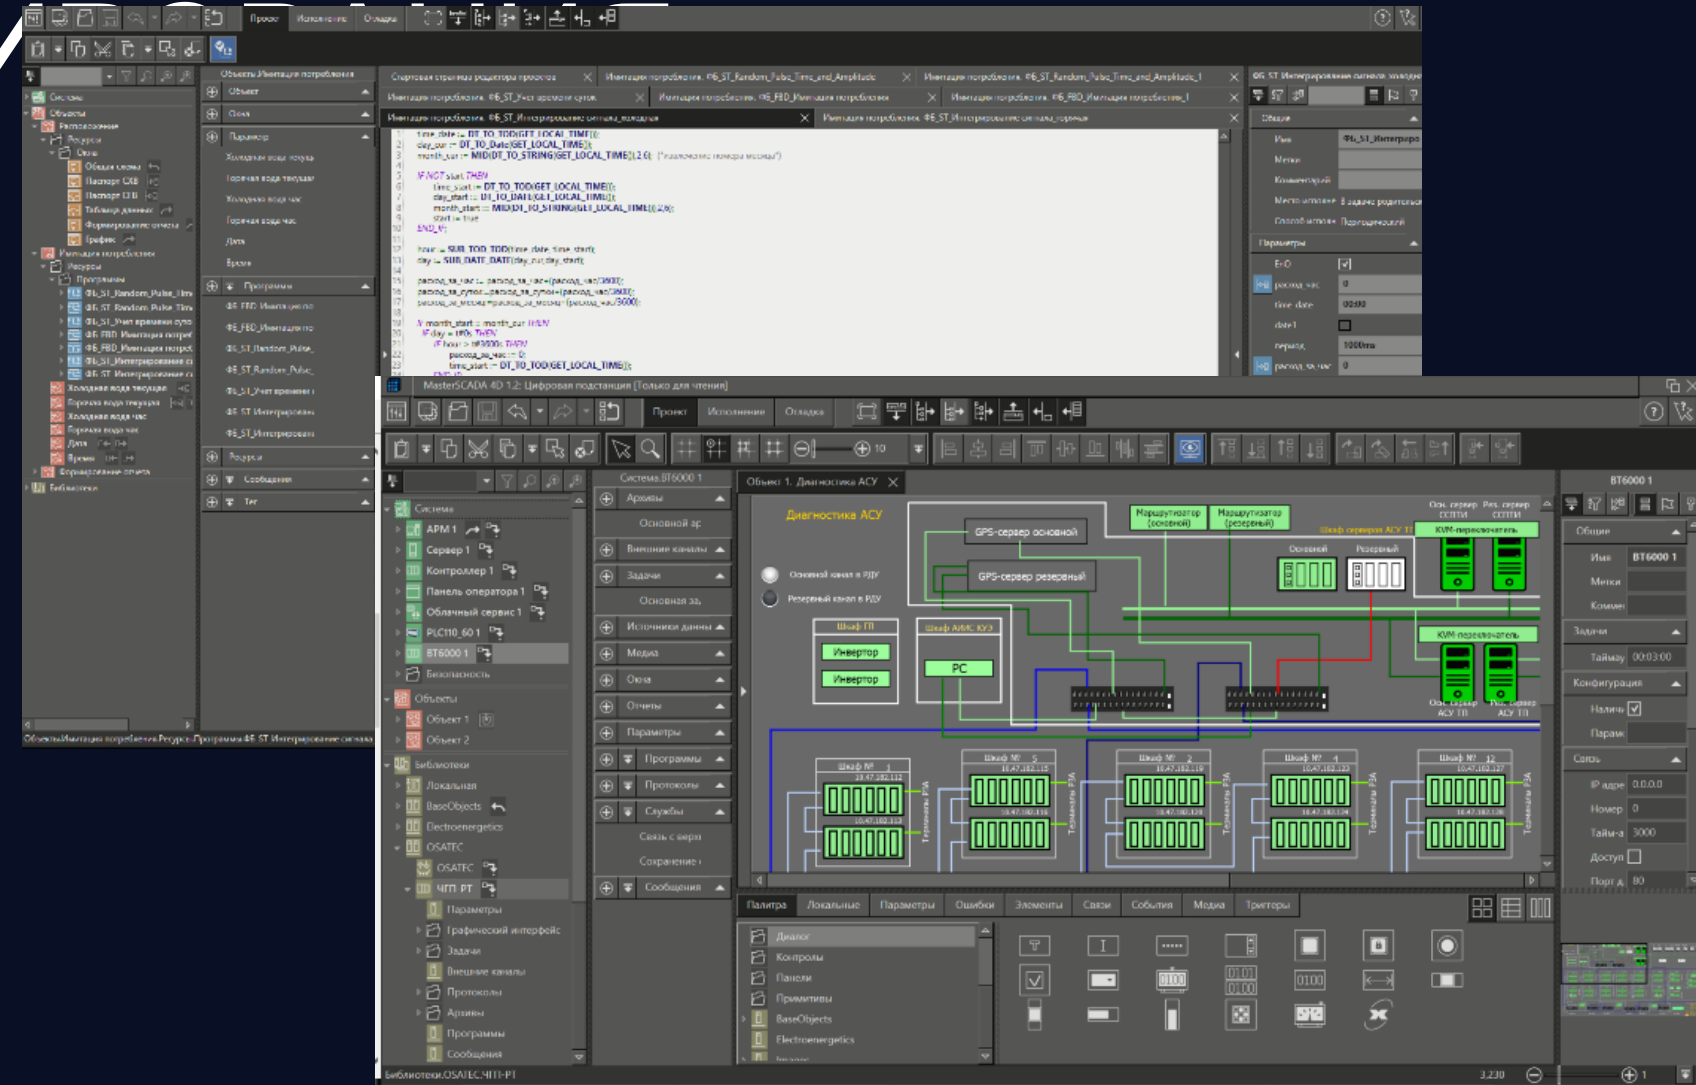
Проект Исполнение Отладка

Объекты.Имитация потребления

Объект

Окна

Параметр

Холодная вода текуща

Горячая вода текущая

Холодная вода час

Горячая вода час

Дата

Время

Программы

ФБ FBD Имитация по

ФБ_FBD_Имитация по

ФБ_ST_Random_Pulse_

ФБ_ST_Random_Pulse_

ФБ_ST_Учет времени

ФБ ST Интегрирован

ФБ_ST_Интегрирован

Ресурсы

Сообщения

Тег

Система

Объекты

Распределение

Ресурсы

Окна

Общая схема

Паспорт ОВ

Паспорт ГВ

Таблица данных

Формирование отчета

График

Имитация потребления

Ресурсы

Программы

ФБ_ST_Random_Pulse_Time

ФБ_ST_Random_Pulse_Time

ФБ_ST_Учет времени суток

ФБ FBD Имитация потреб

ФБ_FBD_Имитация потреб

ФБ_ST_Интегрирование с

ФБ ST Интегрирование с

Холодная вода текущая

Горячая вода текущая

Холодная вода час

Горячая вода час

Дата

Время

Формирование отчета

Библиотеки

Объекты.Имитация потребления.Ресурсы.Программы.ФБ ST Интегрирование сигнала

Стартовая страница редактора проекта

Имитация потребления. ФБ_ST_Random_Pulse_Time_and_Amplitude

Имитация потребления. ФБ_ST_Random_Pulse_Time_and_Amplitude_1

Имитация потребления. ФБ_ST_Учет времени суток

Имитация потребления. ФБ_FBD_Имитация потребления

Имитация потребления. ФБ_FBD_Имитация потребления_1

Имитация потребления. ФБ_ST_Интегрирование сигнала_холодная

Имитация потребления. ФБ_ST_Интегрирование сигнала_горячая

1 time_date := DT_TO_TOD(GET_LOCAL_TIME());
2 day_cur := DT_TO_Date(GET_LOCAL_TIME());
3 month_cur := MID(DT_TO_STRING(GET_LOCAL_TIME()),2,6); (*вычисление номера месяца*)
4
5 IF NOT start THEN
6 time_start := DT_TO_TOD(GET_LOCAL_TIME());
7 day_start := DT_TO_DATE(GET_LOCAL_TIME());
8 month_start := MID(DT_TO_STRING(GET_LOCAL_TIME()),2,6);
9 start := true
10 END_IF;
11
12 hour := SUB_TOD_TOD(time_date, time_start);
13 day := SUB_DATE_DATE(day_cur,day_start);
14
15 расход_за_час := расход_за_час+(расход_час/3600);
16 расход_за_сутки := расход_за_сутки+(расход_час/3600);
17 расход_за_месяц:=расход_за_месяц+(расход_час/3600);
18
19 IF month_start <> month_cur THEN
20 IF day = t#0s THEN
21 IF hour >= t#3600s THEN
22 расход_за_час := 0;
23 time_start := DT_TO_TOD(GET_LOCAL_TIME());

ФБ ST Интегрирование сигнала холодная

Общие

Имя ФБ_ST_Интегриро

Метка

Комментарий

Место исполн. В задаче родителя

Способ исполн. Периодический

Параметры

EnO

расход час 0

time date 00:00

date1

период 1000мс

расход за час 0

MasterSCADA 4D 1.2: Цифровая подстанция [Только для чтения]

Проект Исполнение Отладка

10

Система

АРМ 1

Сервер 1

Контроллер 1

Панель оператора 1

Облачный сервис 1

PLC110_60 1

BT6000 1

Безопасность

Объекты

Объект 1

Объект 2

Библиотеки

Локальная

BaseObjects

Electroenergetics

OSATEC

OSATEC

ЧПП РТ

Параметры

Графический интерфейс

Задачи

Внешние каналы

Протоколы

Архивы

Программы

Сообщения

Библиотеки.OSATEC.ЧПП-РТ

Система.BT6000 1

Архивы

Основной ар

Внешние каналы

Задачи

Основная за

Источники данны

Медиа

Окна

Отчеты

Параметры

Программы

Протоколы

Службы

Связь с верх

Сохранение

Сообщения

Объект 1. Диагностика АСУ

Диагностика АСУ

Основной канал в РДУ

Резервный канал в РДУ

GPS-сервер основной

GPS-сервер резервный

Маршрутизатор (основной)

Маршрутизатор (резервный)

Осн. сервер ССПТИ

Рез. сервер ССПТИ

Шкаф серверов АСУ ТП

KVM-переключатель

Основной

Резервный

Шкаф ГП

Инвертор

Инвертор

Шкаф АИИС КУЭ

PC

KVM-переключатель

Осн. сервер АСУ ТП

Рез. сервер АСУ ТП

Шкаф №1

Шкаф №5

Шкаф №2

Шкаф №4

Шкаф №12

Терминалы РЗА

Палитра Локальные Параметры Ошибки Элементы Связи События Медиа Триггеры

Диалог

Контролы

Панели

Примитивы

BaseObjects

Electroenergetics

0100

3.230

BT6000 1

Общие

Имя BT6000 1

Метки

Коммен

Задачи

Таймау 00:03:00

Конфигурация

Наличи

Парам

Связь

IP адре 0.0.0.0

Номер 0

Тайм-а 3000

Доступ

Порт А 80

1